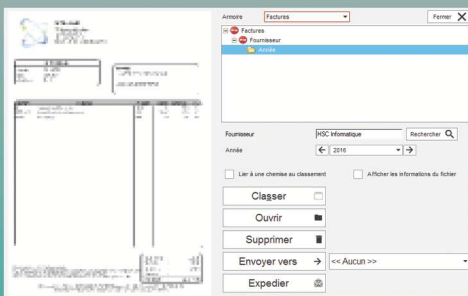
Armoire Factures

Fermer

Factures

Fournisseur

Année

Fournisseur HSC informatique Rechercher

Année 2016

Lier à une chemise au classement

Afficher les informations du fichier

Classer

Ouvrir

Supprimer

Envoyer vers

<< Aucun >>

Expedier